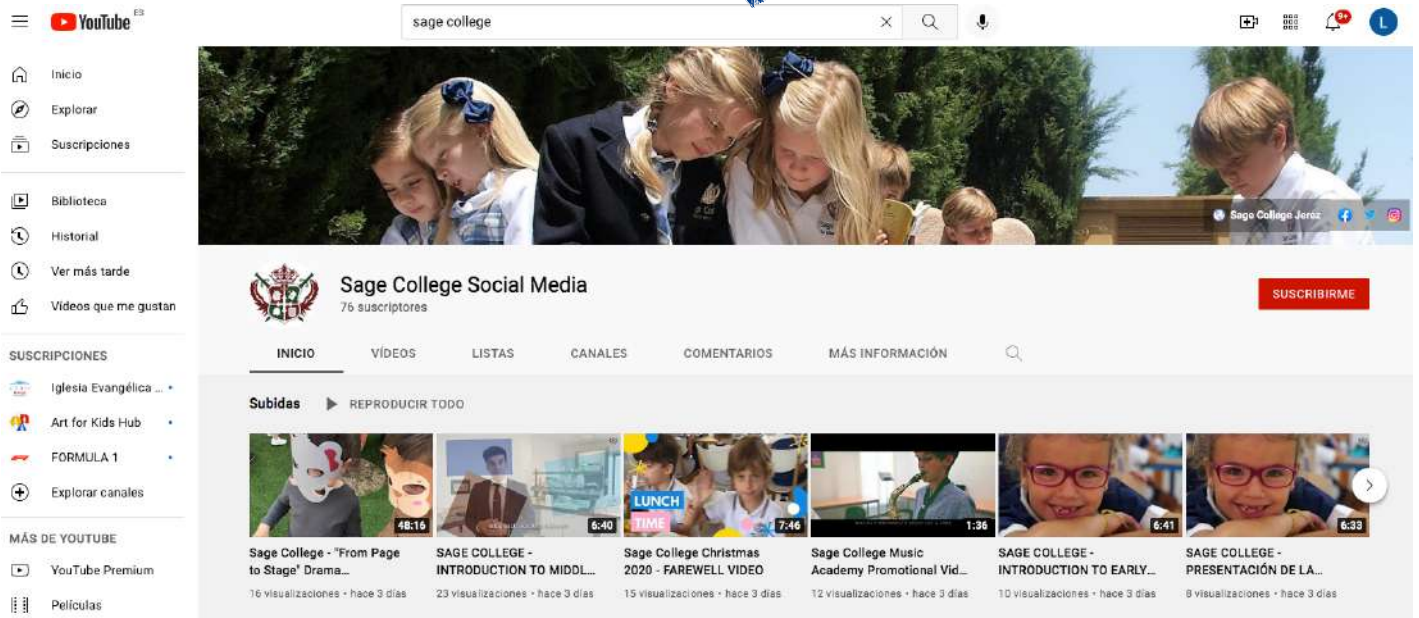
YouTube ES

sage college

Inicio
Explorar
Suscripciones

Biblioteca
Historial
Ver más tarde
Videos que me gustan

SUSCRIPCIONES
Iglesia Evangélica ...
Art for Kids Hub
FORMULA 1
Explorar canales

MÁS DE YOUTUBE
YouTube Premium
Películas

Sage College Jerez

Sage College Social Media
76 suscriptores

SUSCRIBIRME

INICIO VÍDEOS LISTAS CANALES COMENTARIOS MÁS INFORMACIÓN

Subidas REPRODUCIR TODO

48:16
Sage College - "From Page to Stage" Drama...
16 visualizaciones • hace 3 días

6:40
SAGE COLLEGE - INTRODUCTION TO MIDDL...
23 visualizaciones • hace 3 días

LUNCH TIME
7:46
Sage College Christmas 2020 - FAREWELL VIDEO
15 visualizaciones • hace 3 días

1:36
Sage College Music Academy Promotional Vid...
12 visualizaciones • hace 3 días

6:41
SAGE COLLEGE - INTRODUCTION TO EARLY...
10 visualizaciones • hace 3 días

6:33
SAGE COLLEGE - PRESENTACIÓN DE LA...
8 visualizaciones • hace 3 días